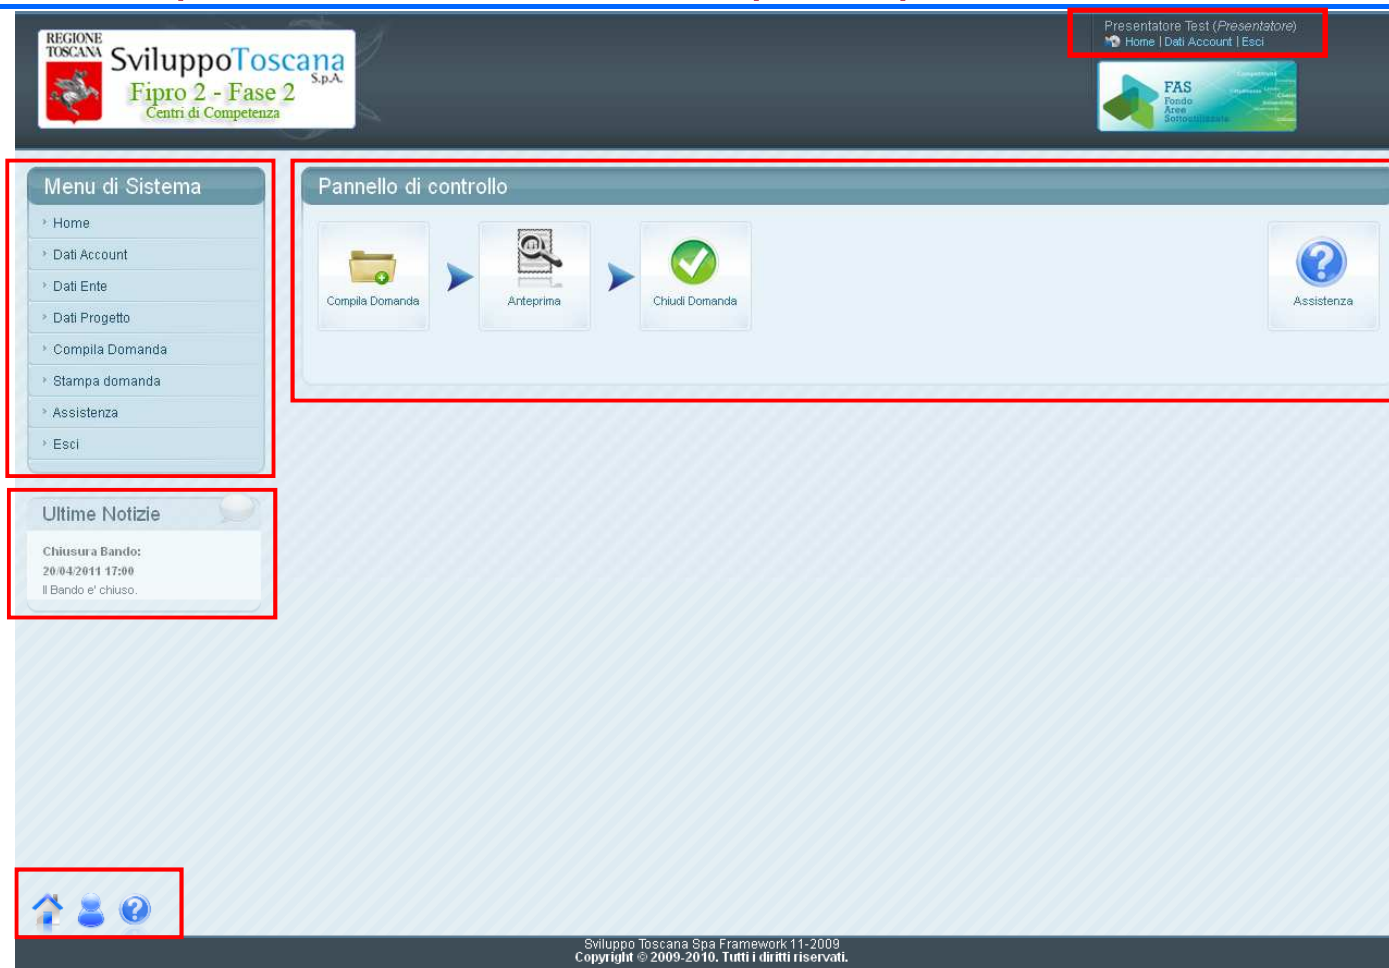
REGIONE TOSCANA SviluppoToscana S.p.A.
Fipro 2 - Fase 2
Centri di Competenza

Presentatore Test (*Presentatore*)
Home | Dati Account | Esci

FAS
Fondo
Aree
Sottoutilizzate

Menu di Sistema
Home
Dati Account
Dati Ente
Dati Progetto
Compila Domanda
Stampa domanda
Assistenza
Esci

Pannello di controllo
Compila Domanda
Anteprima
Chiudi Domanda
Assistenza

Ultime Notizie
Chiusura Bando:
20/04/2011 17:00
Il Bando e' chiuso.

Sviluppo Toscana Spa Framework 11-2009
Copyright © 2009-2010. Tutti i diritti riservati.